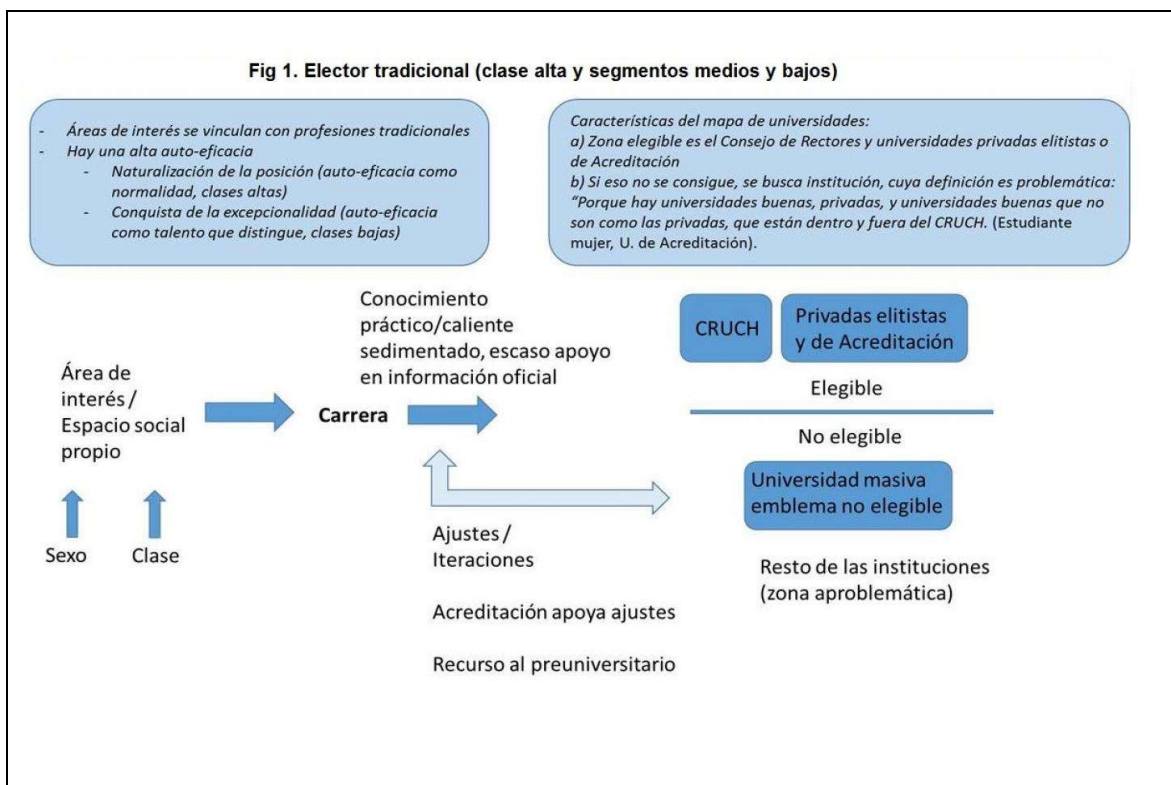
Fig 1. Elector tradicional (clase alta y segmentos medios y bajos)

- Áreas de interés se vinculan con profesiones tradicionales
- Hay una alta auto-eficacia
 - Naturalización de la posición (auto-eficacia como normalidad, clases altas)
 - Conquista de la excepcionalidad (auto-eficacia como talento que distingue, clases bajas)

Características del mapa de universidades:
a) Zona elegible es el Consejo de Rectores y universidades privadas elitistas o de Acreditación
b) Si eso no se consigue, se busca institución, cuya definición es problemática: "Porque hay universidades buenas, privadas, y universidades buenas que no son como las privadas, que están dentro y fuera del CRUCH. (Estudiante mujer, U. de Acreditación).

Área de interés / Espacio social propio

Sexo

Clase

Carrera

Conocimiento práctico/caliente sedimentado, escaso apoyo en información oficial

Ajustes / Iteraciones

Acreditación apoya ajustes

Recurso al preuniversitario

CRUCH

Privadas elitistas y de Acreditación

Elegible

No elegible

Universidad masiva emblema no elegible

Resto de las instituciones (zona aproblemática)